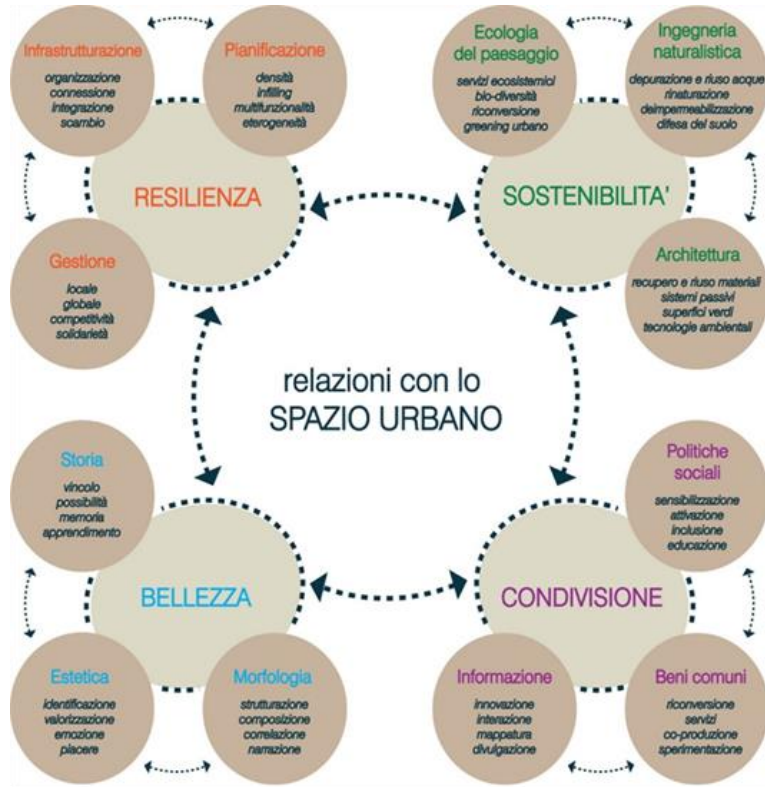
Infrastrutturazione
organizzazione
connessione
integrazione
scambio

Pianificazione
densità
infilling
multifunzionalità
eterogeneità

RESILIENZA

Gestione
locale
globale
competitività
solidarietà

Ecologia del paesaggio
servizi ecosistemici
bio-diversità
riconversione
greening urbano

Ingegneria naturalistica
depurazione e riuso acque
rinaturazione
deimpermeabilizzazione
difesa del suolo

SOSTENIBILITA'

Architettura
recupero e riuso materiali
sistemi passivi
superfici verdi
tecnologie ambientali

relazioni con lo
SPAZIO URBANO

Storia
vincolo
possibilità
memoria
apprendimento

BELLEZZA

Estetica
identificazione
valorizzazione
emozione
piacere

Morfologia
strutturazione
composizione
correlazione
narrazione

Politiche sociali
sensibilizzazione
attivazione
inclusione
educazione

CONDIVISIONE

Informazione
innovazione
interazione
mappatura
divulgazione

Beni comuni
riconversione
servizi
co-produzione
sperimentazione